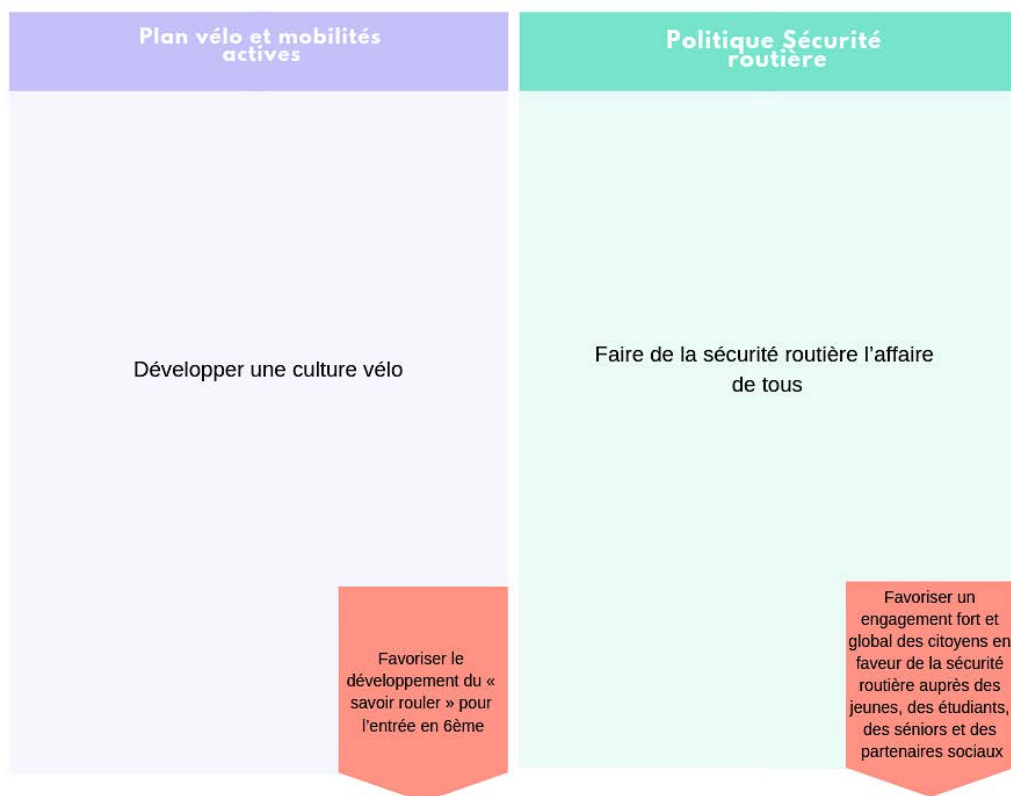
Plan vélo et mobilités actives

Développer une culture vélo

Favoriser le développement du « savoir rouler » pour l'entrée en 6ème

Politique Sécurité routière

Faire de la sécurité routière l'affaire de tous

Favoriser un engagement fort et global des citoyens en faveur de la sécurité routière auprès des jeunes, des étudiants, des séniors et des partenaires sociaux